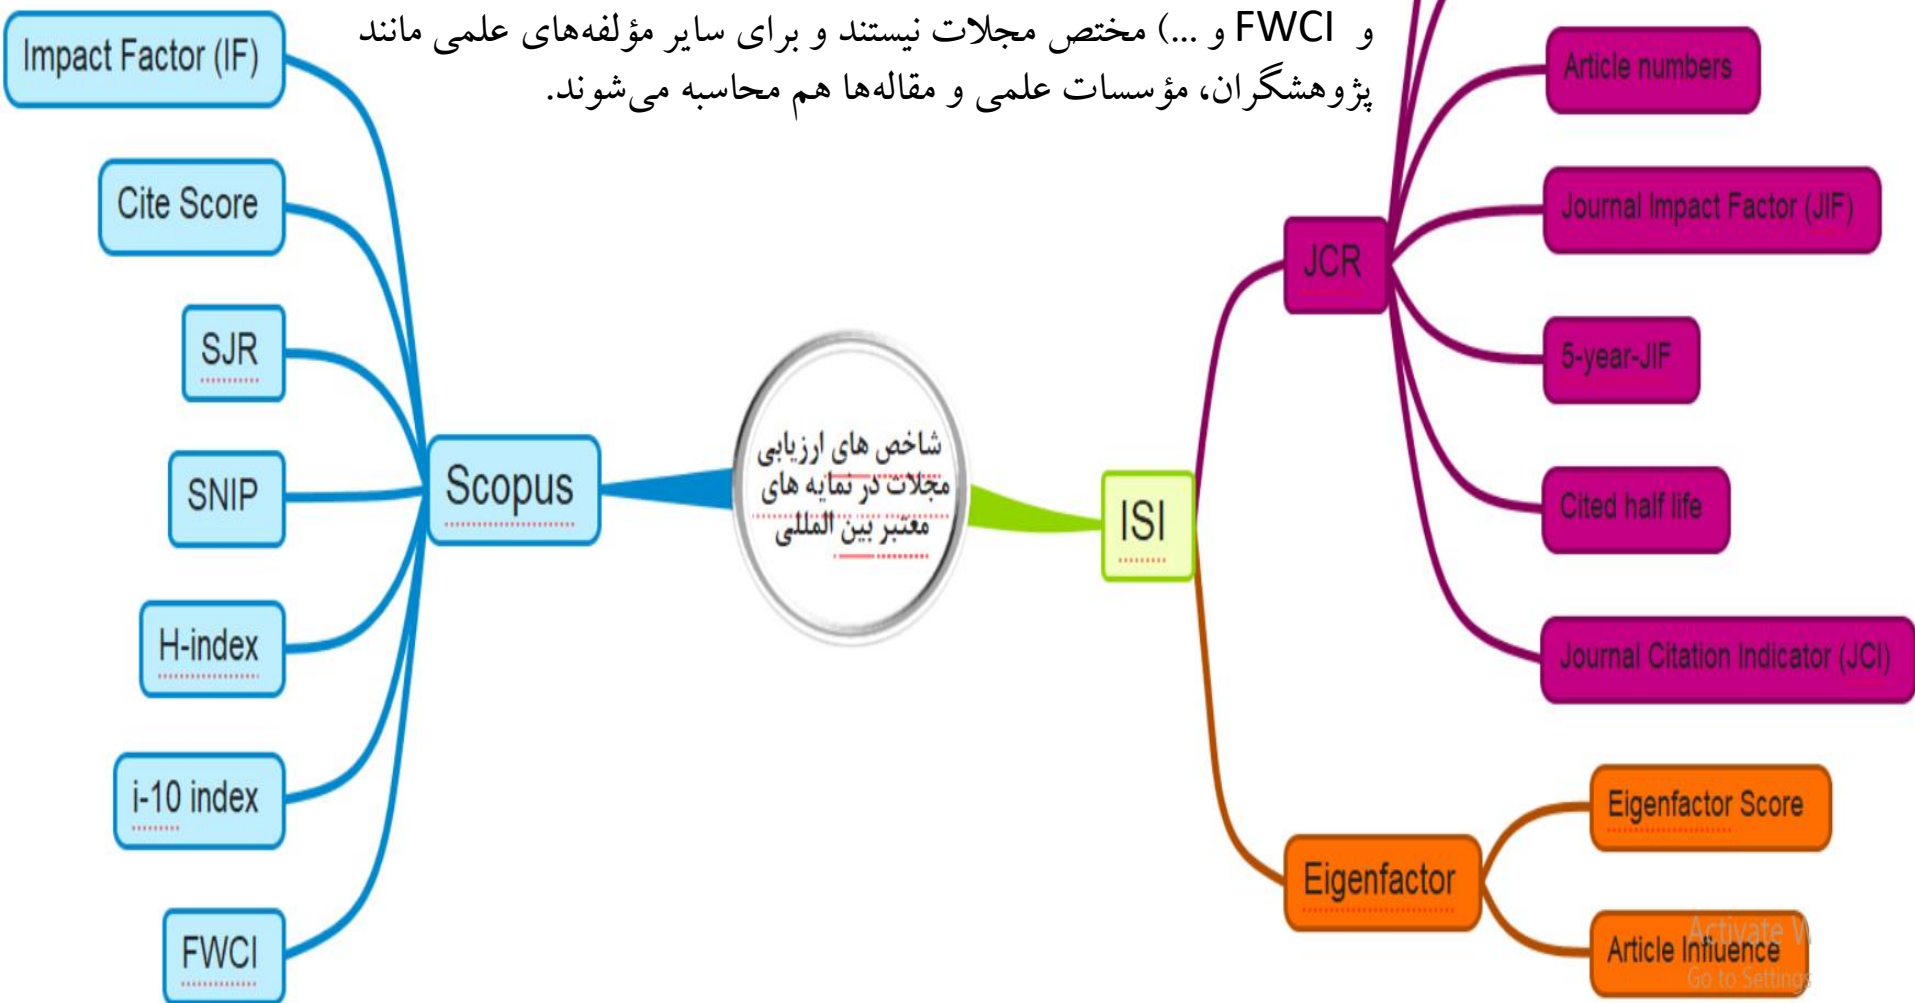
و FWCI و ...) مختص مجلات نیستند و برای سایر مؤلفه‌های علمی مانند پژوهشگران، مؤسسات علمی و مقاله‌ها هم محاسبه می‌شوند.

Impact Factor (IF)

Cite Score

SJR

SNIP

H-index

i-10 index

FWCI

Scopus

شاخص های ارزیابی مجلات در نمایه های معتبر بین المللی

ISI

JCR

Article numbers

Journal Impact Factor (JIF)

5-year-JIF

Cited half life

Journal Citation Indicator (JCI)

Eigenfactor

Eigenfactor Score

Article Influence

Activate W
Go to Settings